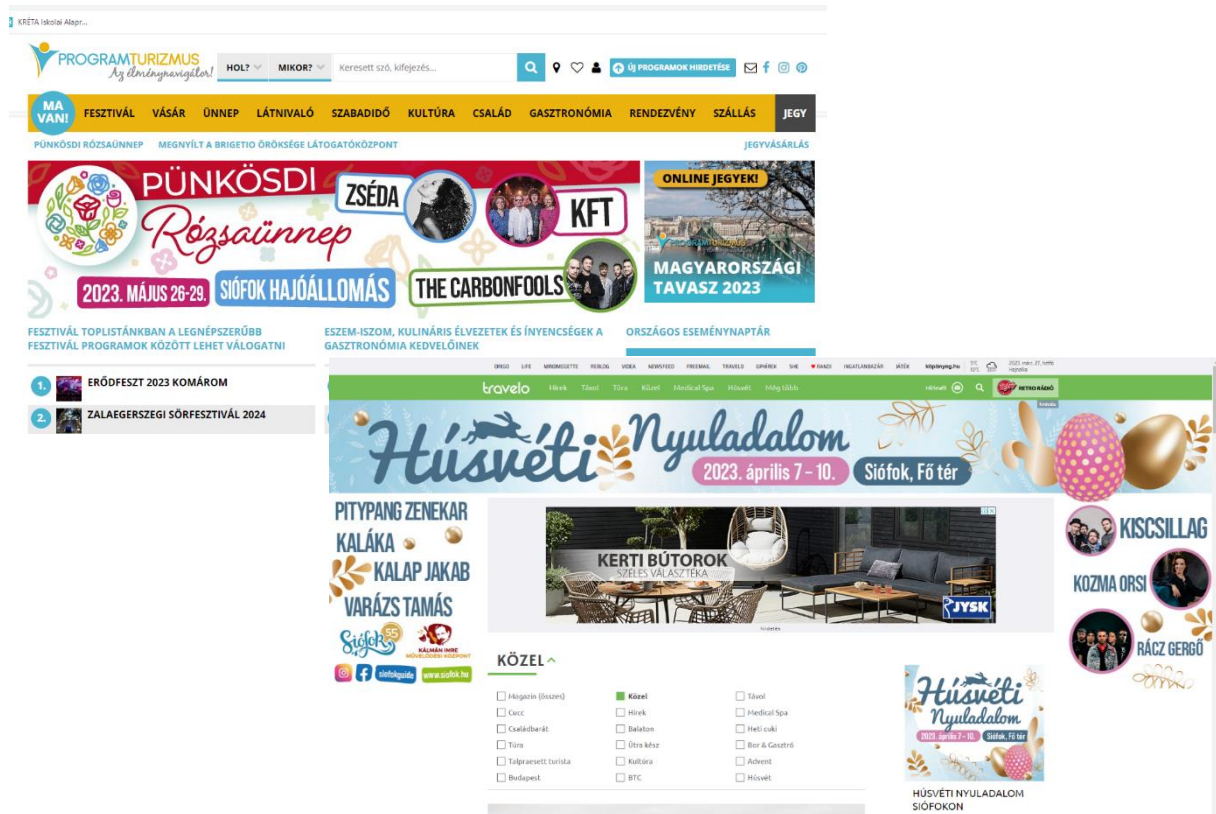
KRÉTA Iskolai Alapr...

PROGRAMTURIZMUS
Az élménynavigátor!
HOL? MIKOR? Keresett szó, kifejezés...
ÚJ PROGRAMOK HIRDETÉSE

MA VAN! FESZTIVÁL VÁSÁR ÜNNEP LÁTNIVALÓ SZABADIDŐ KULTÚRA CSALÁD GASZTRONÓMIA RENDEZVÉNY SZÁLLÁS JEGY

PÜNKÖSDI RÓZSAÜNNEP MEGNYÍLT A BRIGETIO ÖRÖKSÉGE LÁTOGATÓKÖZPONT JEGYVÁSÁRLÁS

PÜNKÖSDI Rózsaünnep
ZSÉDA KFT
THE CARBONFOOLS
2023. MÁJUS 26-29. SIÓFOK HAJÓÁLLOMÁS

ONLINE JEGYEK!
PROGRAMTURIZMUS
MAGYARORSZÁGI TAVASZ 2023

FESZTIVÁL TOPLISTÁNKBAN A LEGNÉPSZERŰBB FESZTIVÁL PROGRAMOK KÖZÖTT LEHET VÁLOGATNI

ESZEM-ISZOM, KULINÁRIS ÉLVEZETEK ÉS ÍNYENCSÉGEK A GASZTRONÓMIA KEDVELŐINEK

ORSZÁGOS ESEMÉNYNAPTÁR

1. ERŐDFESZT 2023 KOMÁROM
2. ZALAEGERSZEGI SÖRFESZTIVÁL 2024

ORIGO LIFE MINDMEGETTE REBLOG VIDEA NEWSFEED FREEMAIL TRAVELO GPHÍREK SHE RANDI INGATLANBAZÁR JÁTÉK

travelo Hírek Távol Túra Közel Medical Spa Húsvét Még több
RETRO RÁDIÓ

Húsvéti Nyuladalom
2023. április 7 – 10. Siófok, Fő tér

PITYPANG ZENEKAR
KALÁKA
KALAP JAKAB
VARÁZS TAMÁS
Siófok 55
KÁLMÁN IMRE MŰVELŐDÉSI KÖZPONT
siófokguide www.siofok.hu

KERTI BÚTOROK
SZÉLES VÁLASZTÉKA
JYSK
hirdetés

KISCSILLAG
KOZMA ORSI
RÁCZ GERGŐ

KÖZEL

| | | |
|---|---|---|
| Magazin (összes) | Közel | Távol |
| Cucc | Hírek | Medical Spa |
| Családbarát | Balaton | Heti cuki |
| Túra | Ultra kész | Bor & Gasztró |
| Talpraesett turista | Kultúra | Advent |
| Budapest | BTC | Húsvét |

Húsvéti Nyuladalom
2023. április 7 – 10. Siófok, Fő tér
HÚSVÉTI NYULADALOM SIÓFOKON